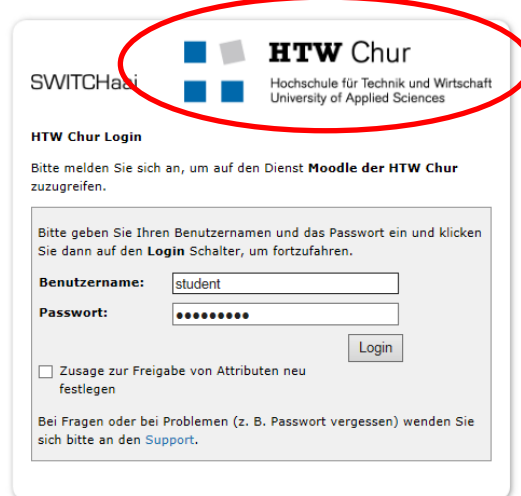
SWITCHaai

HTW Chur
Hochschule für Technik und Wirtschaft
University of Applied Sciences

HTW Chur Login

Bitte melden Sie sich an, um auf den Dienst Moodle der HTW Chur zuzugreifen.

Bitte geben Sie Ihren Benutzernamen und das Passwort ein und klicken Sie dann auf den Login Schalter, um fortzufahren.

Benutzername: student

Passwort: •••••••••

Login

Zusage zur Freigabe von Attributen neu festlegen

Bei Fragen oder bei Problemen (z. B. Passwort vergessen) wenden Sie sich bitte an den Support.